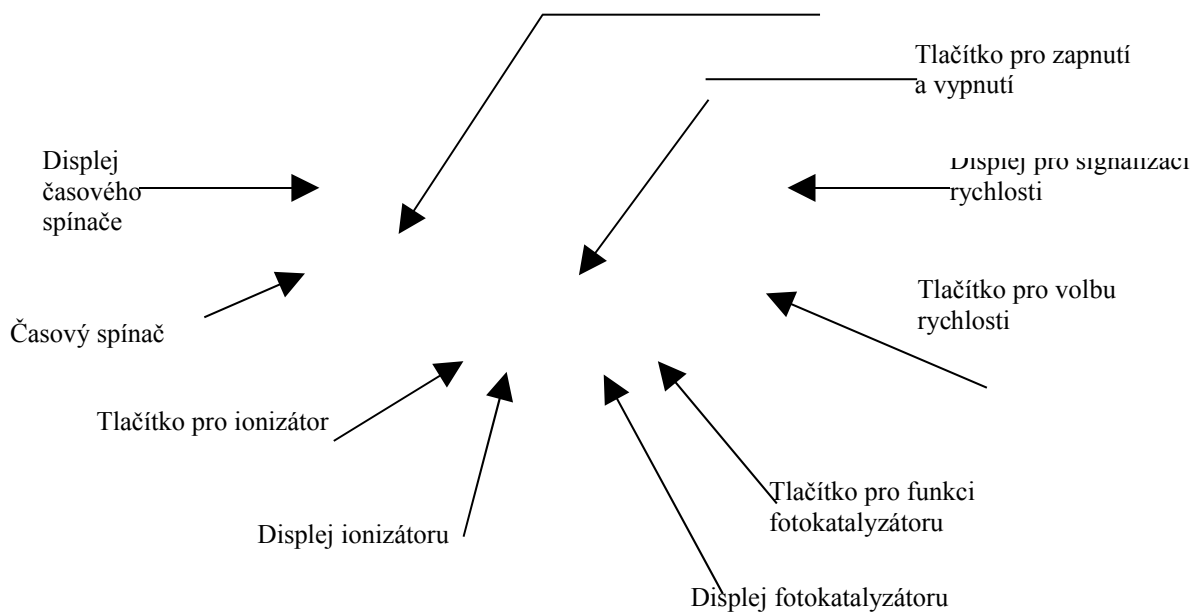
Tlačítko pro zapnutí a vypnutí

Displej časového spínače

Displej pro signalizaci rychlosti

Časový spínač

Tlačítko pro volbu rychlosti

Tlačítko pro ionizátor

Tlačítko pro funkci fotokatalyzátoru

Displej ionizátoru

Displej fotokatalyzátoru